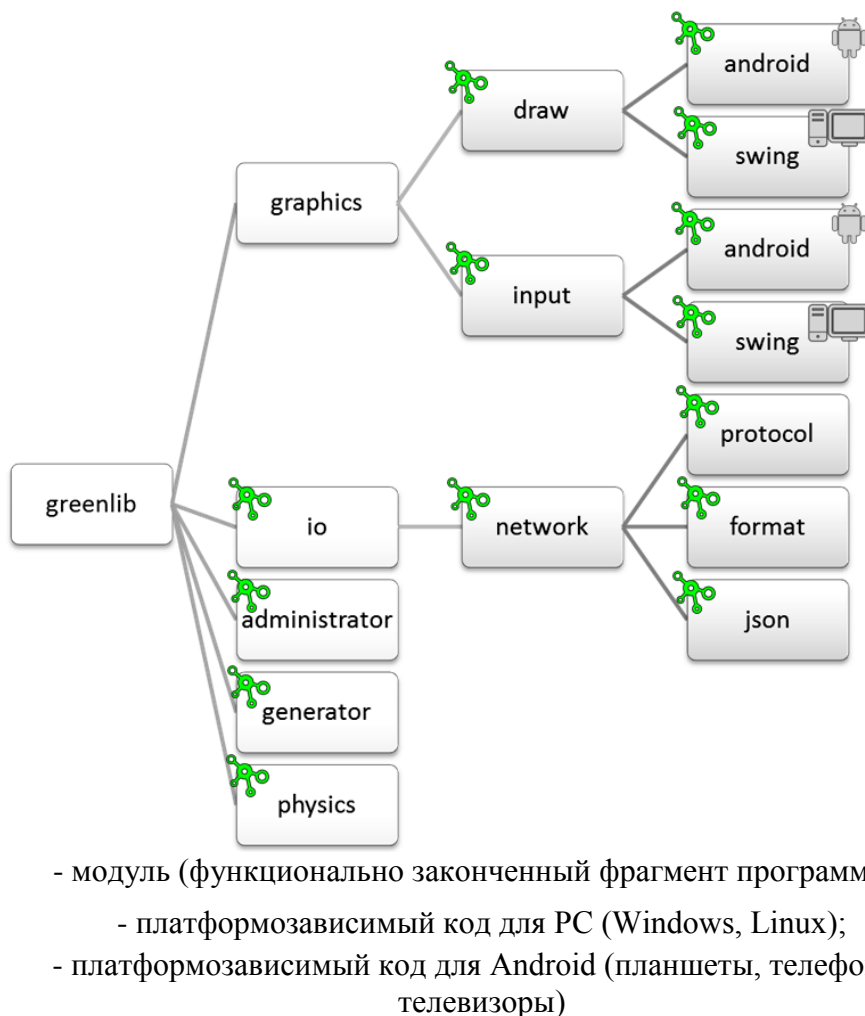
greenlib

graphics

draw

android

swing

input

android

swing

io

network

protocol

format

json

administrator

generator

physics

- модуль (функционально законченный фрагмент программ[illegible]

- платформозависимый код для PC (Windows, Linux);

- платформозависимый код для Android (планшеты, телефо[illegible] телевизоры)